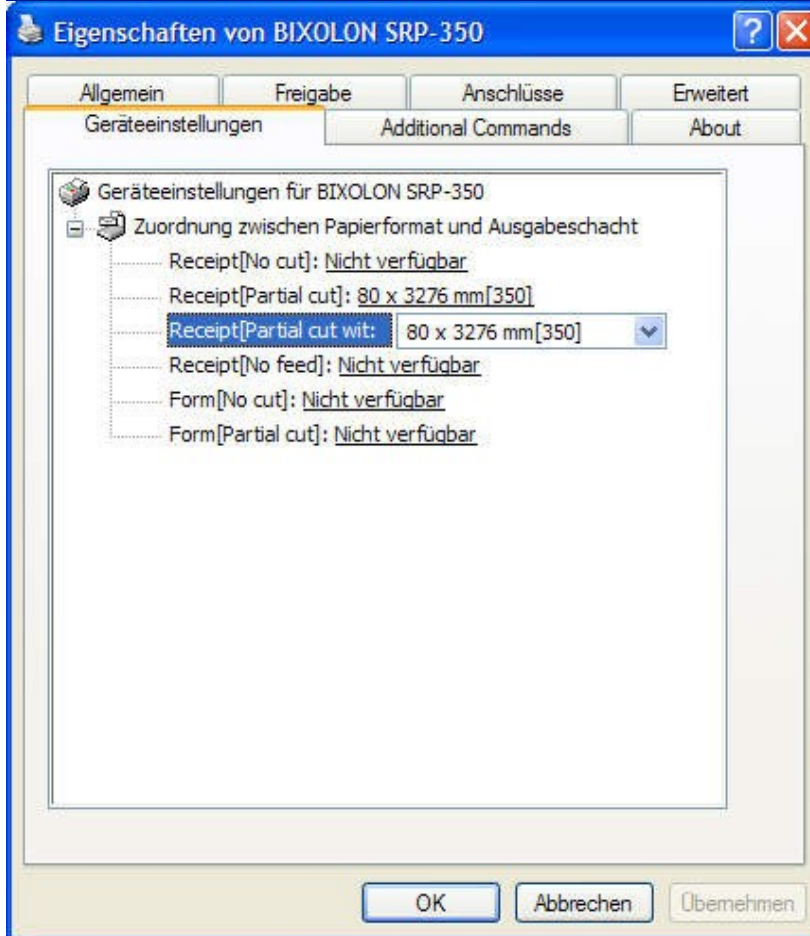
Eigenschaften von BIXOLON SRP-350

Allgemein | Freigabe | Anschlüsse | Erweitert
Geräteeinstellungen | Additional Commands | About

Geräteeinstellungen für BIXOLON SRP-350
Zuordnung zwischen Papierformat und Ausgabeschacht
Receipt[No cut]: Nicht verfügbar
Receipt[Partial cut]: 80 x 3276 mm[350]
Receipt[Partial cut wit: 80 x 3276 mm[350]
Receipt[No feed]: Nicht verfügbar
Form[No cut]: Nicht verfügbar
Form[Partial cut]: Nicht verfügbar

OK | Abbrechen | Übernehmen